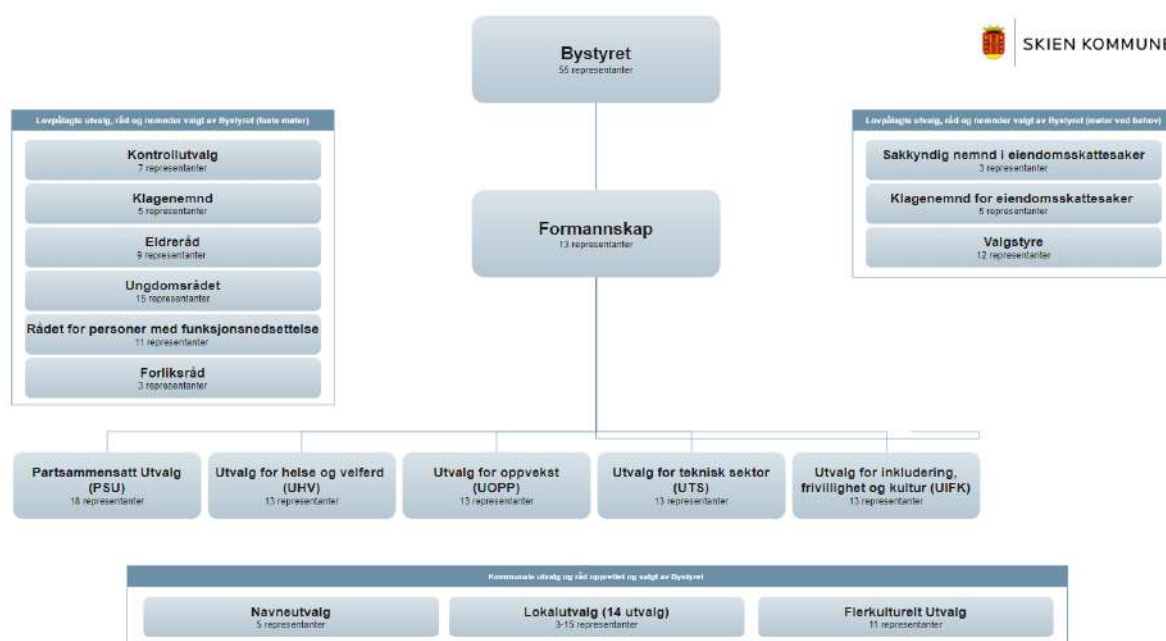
SKIEN KOMMUNE

Bystyret
55 representanter

Lovpålagte utvalg, råd og nemnder valgt av Bystyret (faste møter)

Kontrollutvalg
7 representanter

Klagenemnd
5 representanter

Eldreråd
9 representanter

Ungdomsrådet
15 representanter

Rådet for personer med funksjonsnedsettelse
11 representanter

Forliksråd
3 representanter

Formannskap
13 representanter

Lovpålagte utvalg, råd og nemnder valgt av Bystyret (møter ved behov)

Sakkyndig nemnd i eiendomsskattesaker
3 representanter

Klagenemnd for eiendomsskattesaker
5 representanter

Valgstyre
12 representanter

Partsammensatt Utvalg (PSU)
18 representanter

Utvalg for helse og velferd (UHV)
13 representanter

Utvalg for oppvekst (UOPP)
13 representanter

Utvalg for teknisk sektor (UTS)
13 representanter

Utvalg for inkludering, frivillighet og kultur (UIFK)
13 representanter

Kommunale utvalg og råd opprettet og valgt av Bystyret

Navneutvalg
5 representanter

Lokalutvalg (14 utvalg)
3-15 representanter

Flerkulturelt Utvalg
11 representanter